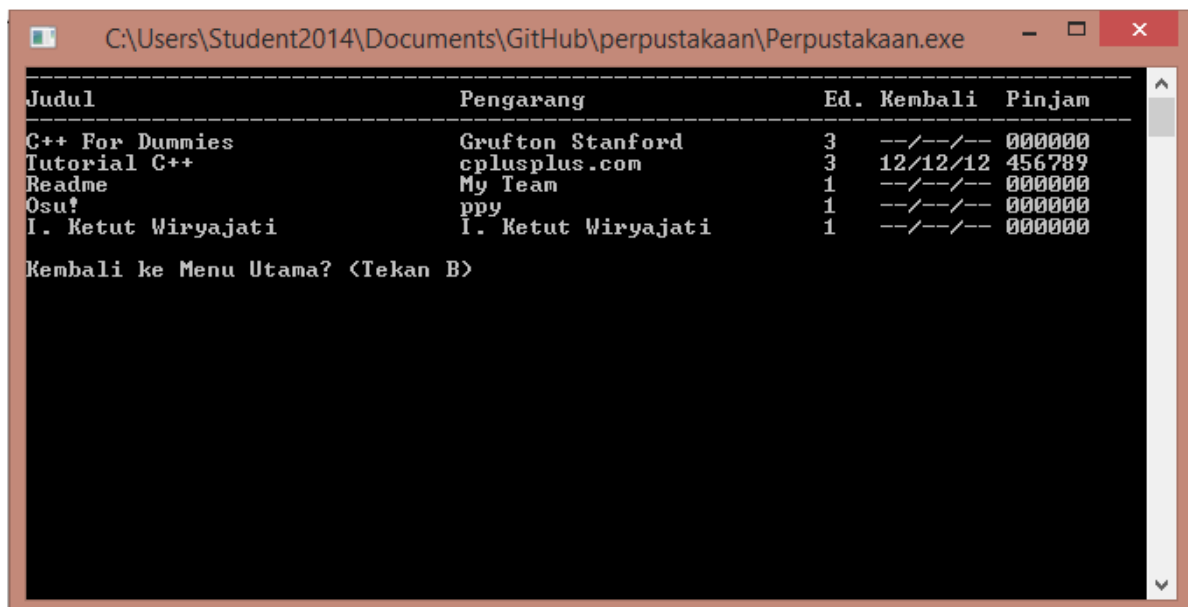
C:\Users\Student2014\Documents\GitHub\perpustakaan\Perpustakaan.exe

| Judul | Pengarang | Ed. | Kembali | Pinjam |
|---|---|---|---|---|
| C++ For Dummies | Grufton Stanford | 3 | --/--/-- | 000000 |
| Tutorial C++ | cplusplus.com | 3 | 12/12/12 | 456789 |
| Readme | My Team | 1 | --/--/-- | 000000 |
| Osu! | ppy | 1 | --/--/-- | 000000 |
| I. Ketut Wiryajati | I. Ketut Wiryajati | 1 | --/--/-- | 000000 |

Kembali ke Menu Utama? (Tekan B)